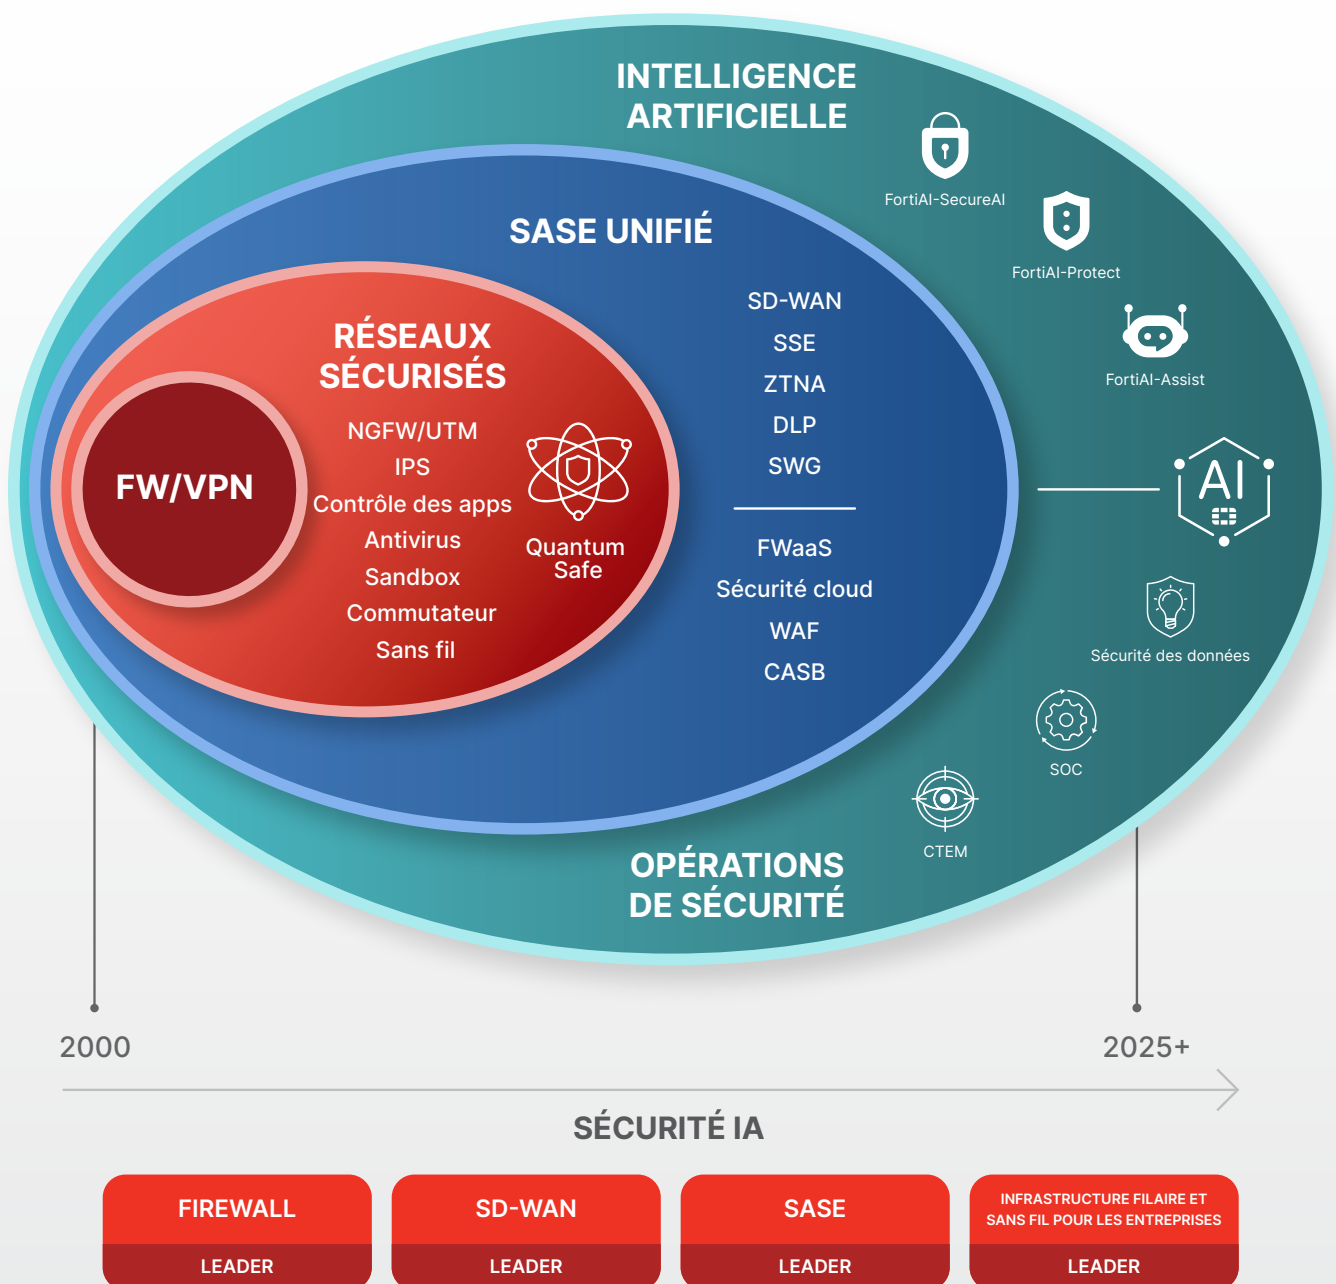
INTELLIGENCE ARTIFICIELLE

FortiAI-SecureAI

FortiAI-Protect

FortiAI-Assist

SASE UNIFIÉ

RÉSEAUX SÉCURISÉS

FW/VPN

NGFW/UTM
IPS
Contrôle des apps
Antivirus
Sandbox
Commutateur
Sans fil

Quantum Safe

SD-WAN
SSE
ZTNA
DLP
SWG

FWaaS
Sécurité cloud
WAF
CASB

AI

Sécurité des données

SOC

CTEM

OPÉRATIONS DE SÉCURITÉ

2000

2025+

SÉCURITÉ IA

| FIREWALL | SD-WAN | SASE | INFRASTRUCTURE FILAIRE ET SANS FIL POUR LES ENTREPRISES |
|---|---|---|---|
| LEADER | LEADER | LEADER | LEADER |